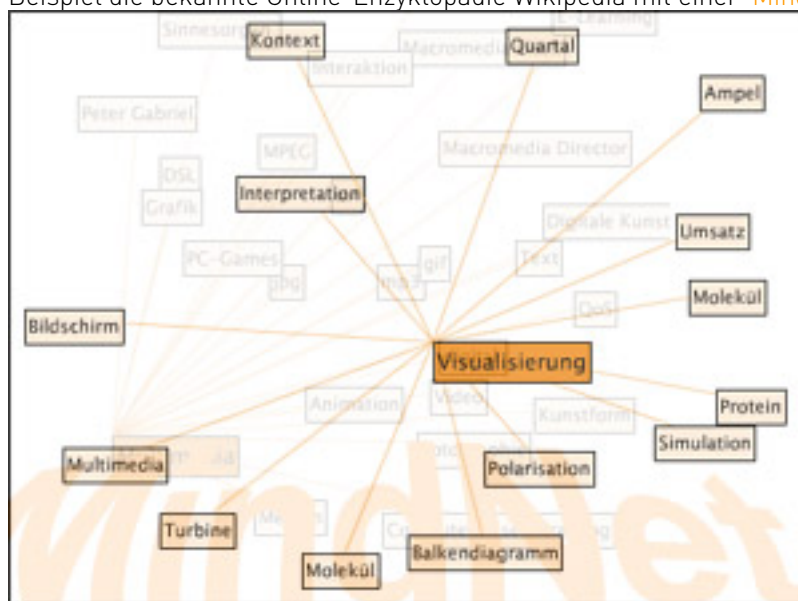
Beispiel die bekannte Online-Enzyklopädie Wikipedia mit einer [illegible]

Sinnesorgan
Kontext
Macromedia
Quartal
E-Learning
Interaktion
Ampel
Peter Gabriel
MPEG
Macromedia Director
DSL
Grafik
Interpretation
Digitale Kunst
Umsatz
PC-Games
gif
Text
jpg
mac
Molekül
QoS
Bildschirm
Visualisierung
Animation
Video
Protein
Kunstform
Simulation
Multimedia
Polarisation
Turbine
Molekül
Balkendiagramm
MindNet